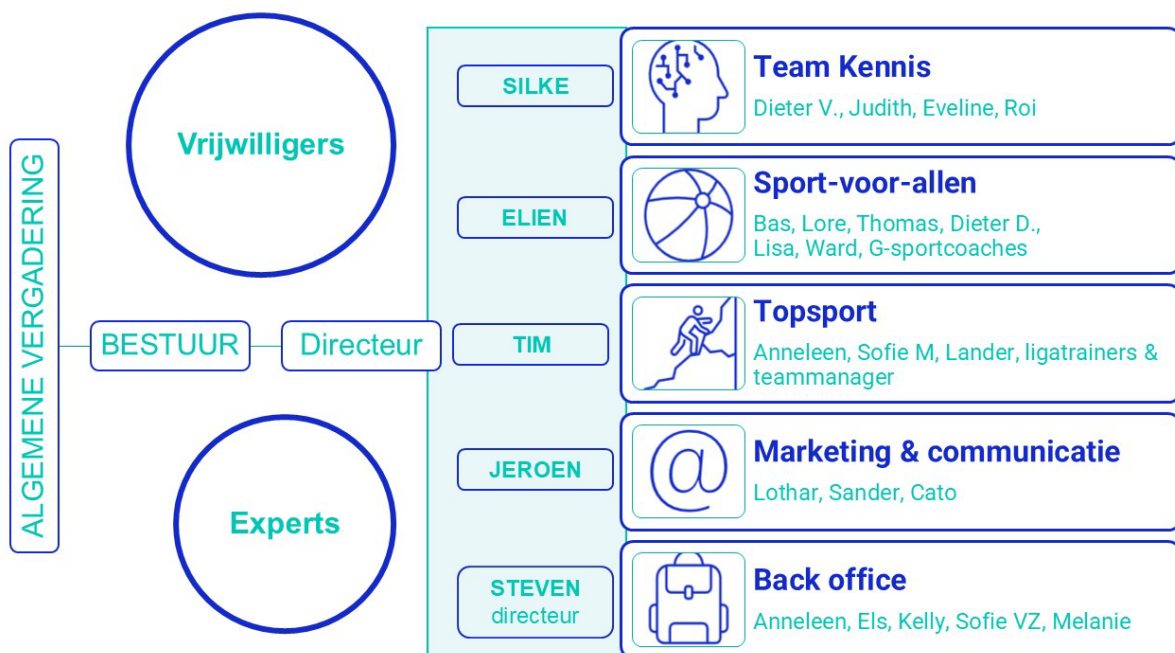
ALGEMENE VERGADERING

BESTUUR

Directeur

Vrijwilligers

Experts

SILKE

Team Kennis
Dieter V., Judith, Eveline, Roi

ELIEN

Sport-voor-allen
Bas, Lore, Thomas, Dieter D., Lisa, Ward, G-sportcoaches

TIM

Topsport
Anneleen, Sofie M, Lander, ligatrainers & teammanager

JEROEN

Marketing & communicatie
Lothar, Sander, Cato

STEVEN
directeur

Back office
Anneleen, Els, Kelly, Sofie VZ, Melanie